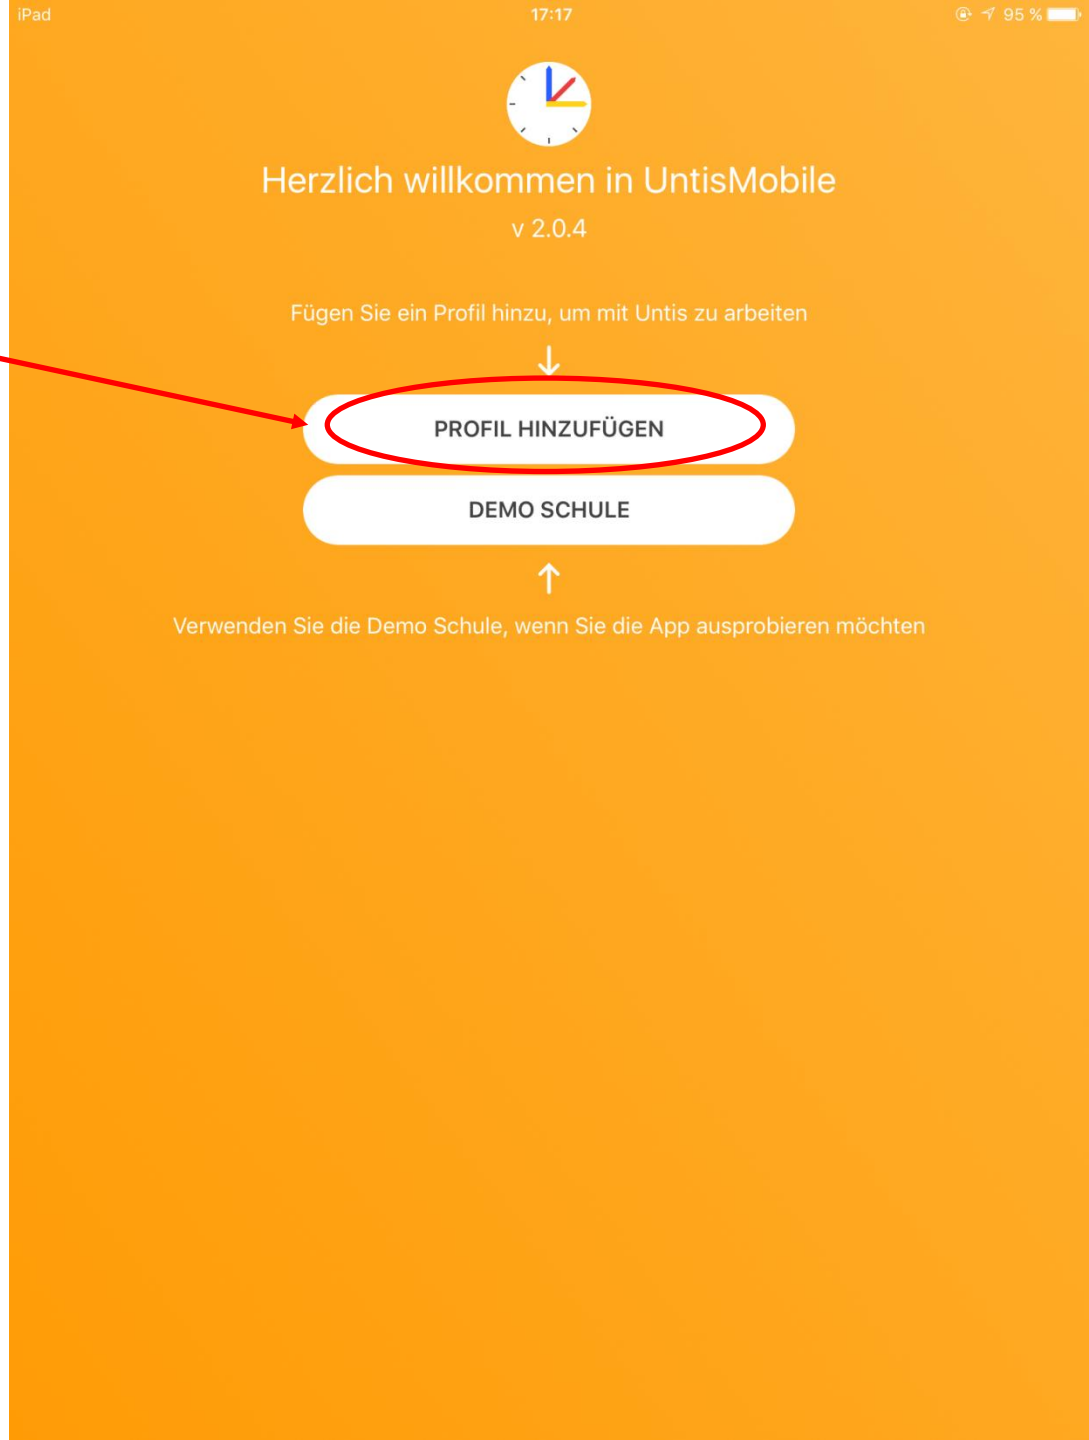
iPad 17:17 95 %

Herzlich willkommen in UntisMobile
v 2.0.4

Fügen Sie ein Profil hinzu, um mit Untis zu arbeiten

PROFIL HINZUFÜGEN

DEMO SCHULE

Verwenden Sie die Demo Schule, wenn Sie die App ausprobieren möchten